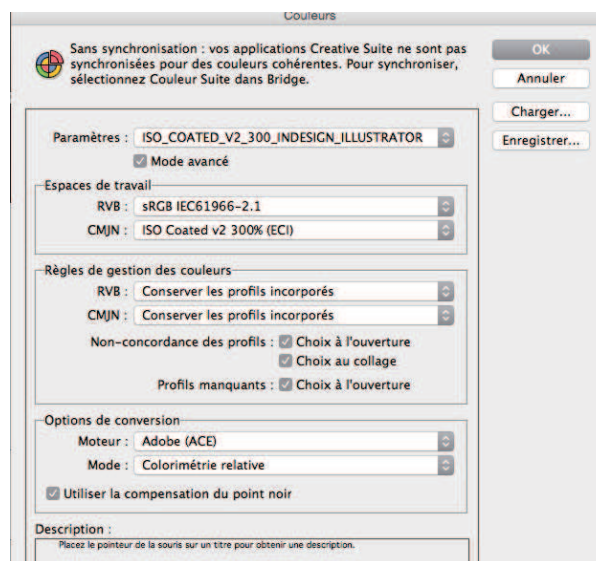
Couleurs

Sans synchronisation : vos applications Creative Suite ne sont pas synchronisées pour des couleurs cohérentes. Pour synchroniser, sélectionnez Couleur Suite dans Bridge.

OK
Annuler
Charger...
Enregistrer...

Paramètres : ISO_COATED_V2_300_INDESIGN_ILLUSTRATOR
Mode avancé

Espaces de travail
RVB : sRGB IEC61966-2.1
CMJN : ISO Coated v2 300% (ECI)

Règles de gestion des couleurs
RVB : Conserver les profils incorporés
CMJN : Conserver les profils incorporés
Non-concordance des profils : Choix à l'ouverture
Choix au collage
Profils manquants : Choix à l'ouverture

Options de conversion
Moteur : Adobe (ACE)
Mode : Colorimétrie relative
Utiliser la compensation du point noir

Description :
Placez le pointeur de la souris sur un titre pour obtenir une description.